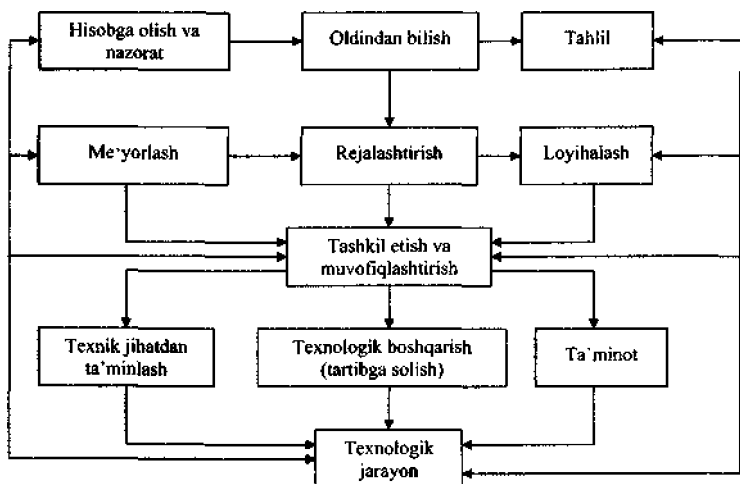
Hisobga olish va nazorat

Oldindan bilish

Tahlil

Me'yorlash

Rejalashtirish

Loyihalash

Tashkil etish va muvofiqlashtirish

Texnik jihatdan ta'minlash

Texnologik boshqarish (tartibga solish)

Ta'minot

Texnologik jarayon